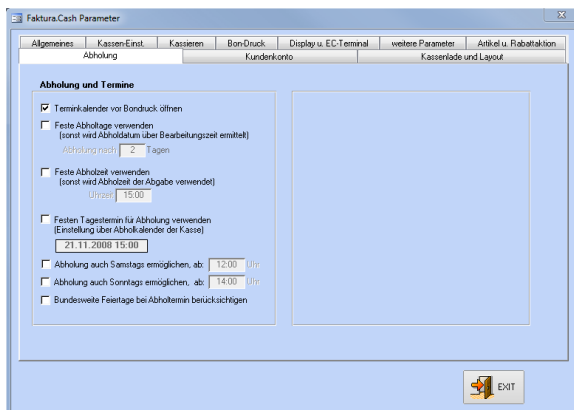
Faktura.Cash Parameter

Allgemeines | Kassen-Einst. | Kassieren | Bon-Druck | Display u. EC-Terminal | weitere Parameter | Artikel u. Rabattaktion
Abholung | Kundenkonto | Kassenlade und Layout

Abholung und Termine

☑ Terminkalender vor Bondruck öffnen

☐ Feste Abholtage verwenden
(sonst wird Abholdatum über Bearbeitungszeit ermittelt)
Abholung nach 2 Tagen

☐ Feste Abholzeit verwenden
(sonst wird Abholzeit der Abgabe verwendet)
Uhrzeit 15:00

☐ Festen Tagestermin für Abholung verwenden
(Einstellung über Abholkalender der Kasse)
21.11.2008 15:00

☐ Abholung auch Samstags ermöglichen, ab: 12:00 Uhr
☐ Abholung auch Sonntags ermöglichen, ab: 14:00 Uhr
☐ Bundesweite Feiertage bei Abholtermin berücksichtigen

EXIT